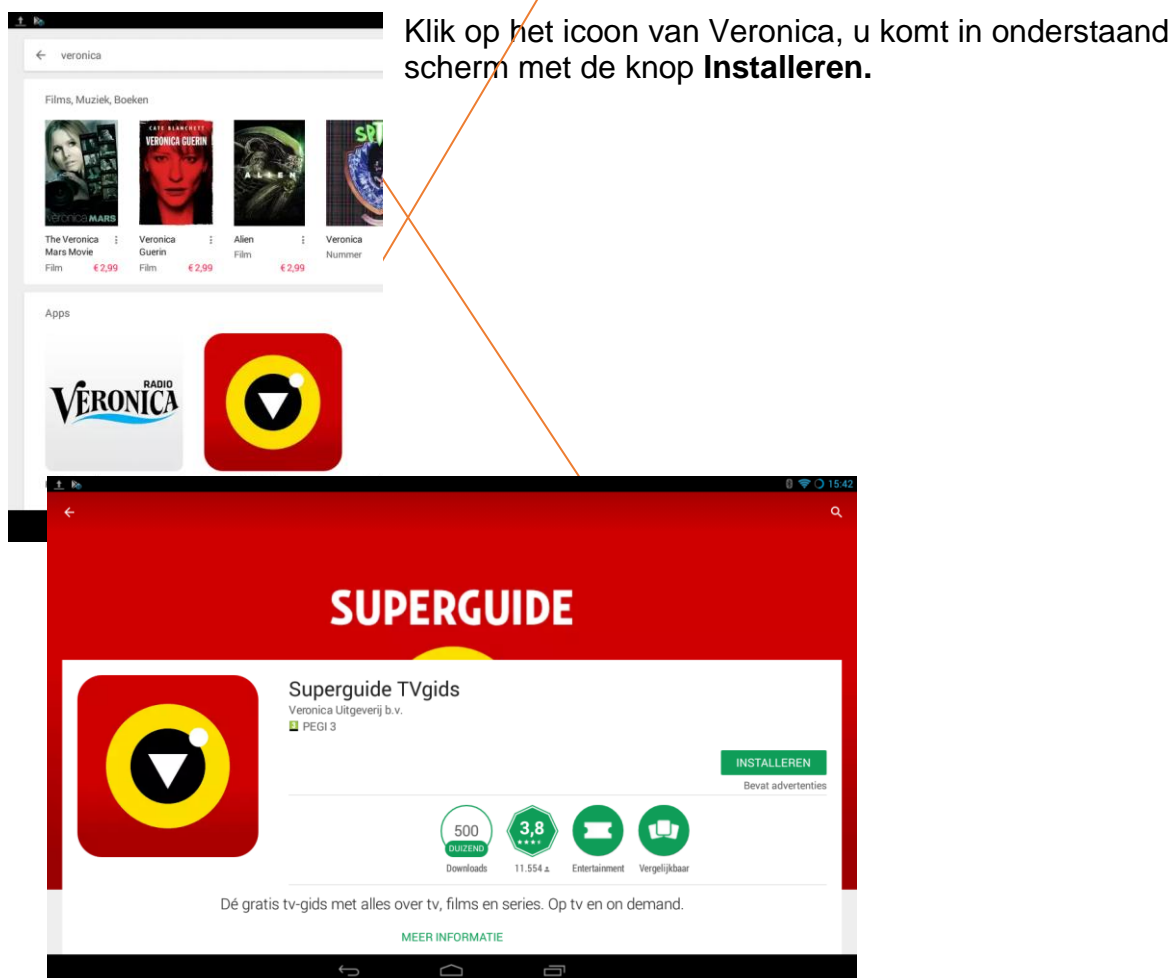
Klik op het icoon van Veronica, u komt in onderstaand scherm met de knop **Installeren.**

← veronica

Films, Muziek, Boeken

CATE BLANCHETT
VERONICA GUERIN

veronica MARS

ALIEN

The Veronica Mars Movie
Film €2,99

Veronica Guerin
Film €2,99

Alien
Film €2,99

Veronica
Nummer

Apps

RADIO
VERONICA

15:42

SUPERGUIDE

Superguide TVgids
Veronica Uitgeverij b.v.
PEGI 3

INSTALLEREN
Bevat advertenties

500
DUIZEND
Downloads

3,8
11.554

Entertainment

Vergelijkbaar

Dé gratis tv-gids met alles over tv, films en series. Op tv en on demand.

MEER INFORMATIE